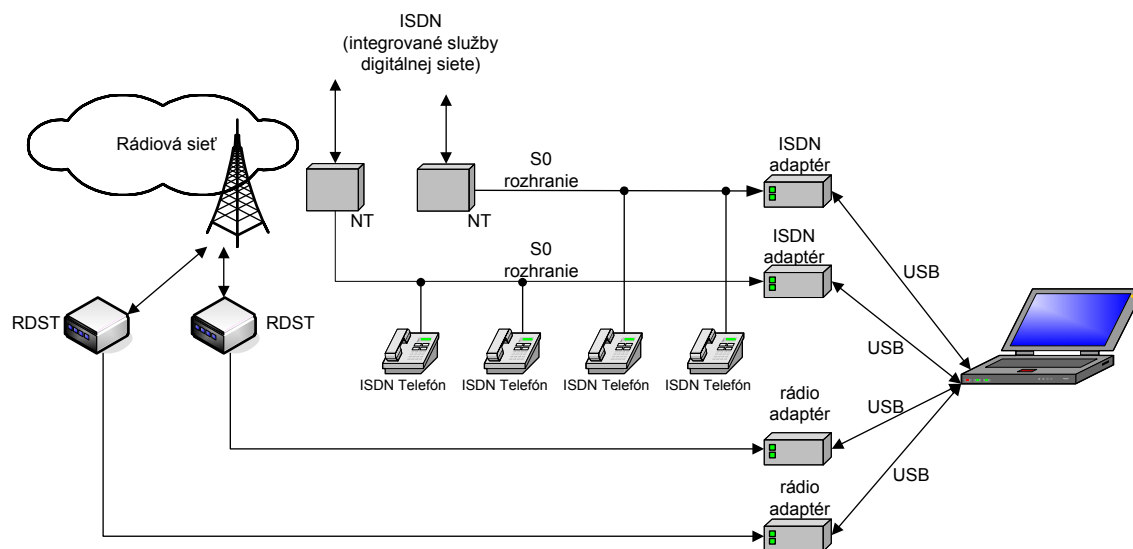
ISDN
(integrované služby digitálnej siete)

Rádiová sieť

NT

NT

S0
rozhranie

S0
rozhranie

ISDN
adaptér

ISDN
adaptér

RDST

RDST

ISDN Telefón

ISDN Telefón

ISDN Telefón

ISDN Telefón

USB

USB

USB

USB

rádio
adaptér

rádio
adaptér